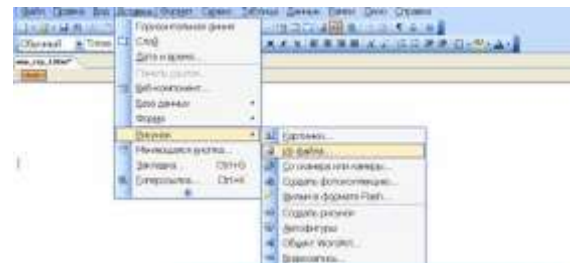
Файл Правка Вид Вставка Формат Сервис Таблица Данные Окно Справка
Обычный Times
Горизонтальная линия
Сноска
Дата и время...
Поле
Веб-компонент...
База данных
Форма
Рисунок
Анимированная кнопка...
Закладка... Ctrl+G
Гиперссылка... Ctrl+K
Картинки...
Из файла...
Со сканера или камеры...
Создать фотоальбом...
Фильм в формате Flash...
Создать рисунок
Автофигуры
Объект WordArt...
Диаграмма...